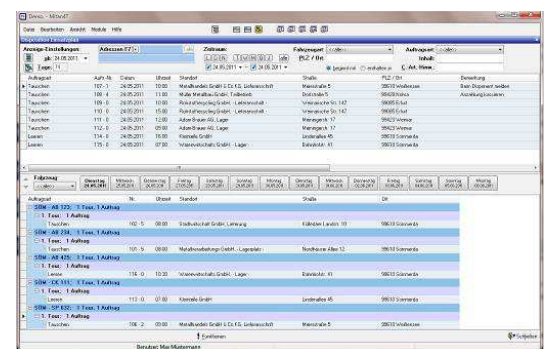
Dewis - Mitte47

Datei Bearbeiten Ansicht Module Hilfe

Anzeige-Einstellungen: Adressen F7 Zeitraum: Fahrzeugart: Auftragsart:
ab: 24.05.2011 PLZ / Ort Inhalt:
Tage: 14 24.05.2011 bis 24.05.2011 Art. Hinw.:

| Auftragsart | Auftr.-Nr. | Datum | Uhrzeit | Standort | Straße | PLZ / Ort | Bemerkung |
|---|---|---|---|---|---|---|---|
| Tauschen | 107 - 1 | 24.05.2011 | 10:00 | Metallhandels GmbH & Co KG, Gelsenschaft | Marienstraße 5 | 98630 Wolfersee | Beim Disponent melden |
| Tauschen | 108 - 4 | 24.05.2011 | 11:00 | Muller Metallbau GmbH, Treibstadt | Dorfstraße 5 | 99428 Nohra | Anmeldung beachten |
| Tauschen | 109 - 0 | 24.05.2011 | 10:00 | Metallverarbeitung GmbH, Lektronstadt | Weimarische Str. 147 | 99085 Erfurt | |
| Tauschen | 110 - 0 | 24.05.2011 | 15:00 | Metallverarbeitung GmbH, Lektronstadt | Weimarische Str. 147 | 99085 Erfurt | |
| Tauschen | 111 - 0 | 24.05.2011 | 12:00 | Adam Brauer AG, Lager | Wernergrab 17 | 99423 Weimar | |
| Tauschen | 112 - 0 | 24.05.2011 | 05:00 | Adam Brauer AG, Lager | Wernergrab 17 | 99423 Weimar | |
| Leeren | 114 - 0 | 24.05.2011 | 16:00 | Kleinelle GmbH | Lindenallee 45 | 98630 Sömmerda | |
| Leeren | 115 - 0 | 24.05.2011 | 07:00 | Warenwirtschafts GmbH, Lager | Bahnhofstr. 41 | 98630 Sömmerda | |

Fahrzeug
Dienstag 24.05.2011 | Mittwoch 25.05.2011 | Donnerstag 26.05.2011 | Freitag 27.05.2011 | Samstag 28.05.2011 | Sonntag 29.05.2011 | Montag 30.05.2011 | Dienstag 31.05.2011 | Mittwoch 01.06.2011 | Donnerstag 02.06.2011 | Freitag 03.06.2011 | Samstag 04.06.2011 | Sonntag 05.06.2011 | Montag 06.06.2011

| Auftragsart | Nr. | Uhrzeit | Standort | Straße | Ort |
|---|---|---|---|---|---|
| SDM - AB 123: 1 Tour, 1 Auftrag | | | | | |
| 1. Tour, 1 Auftrag | | | | | |
| Tauschen | 102 - 5 | 08:00 | Stadtwirtschaft GmbH, Lemgow | Kölleder Landstr. 10 | 98630 Sömmerda |
| SDM - AB 234: 1 Tour, 1 Auftrag | | | | | |
| 1. Tour, 1 Auftrag | | | | | |
| Tauschen | 101 - 5 | 08:00 | Metallverarbeitung GmbH, Lagerplatz | Nordhäuser Allee 12 | 98630 Sömmerda |
| SDM - AB 475: 1 Tour, 1 Auftrag | | | | | |
| 1. Tour, 1 Auftrag | | | | | |
| Leeren | 116 - 0 | 10:30 | Warenwirtschafts GmbH, Lager | Bahnhofstr. 41 | 98630 Sömmerda |
| SDM - CK 111: 1 Tour, 1 Auftrag | | | | | |
| 1. Tour, 1 Auftrag | | | | | |
| Leeren | 113 - 0 | 07:00 | Kleinelle GmbH | Lindenallee 45 | 98630 Sömmerda |
| SDM - SP 632: 1 Tour, 1 Auftrag | | | | | |
| 1. Tour, 1 Auftrag | | | | | |
| Tauschen | 106 - 2 | 09:00 | Metallhandels GmbH & Co KG, Gelsenschaft | Marienstraße 5 | 98630 Wolfersee |

Einfühnen
Schließen
Benutzer: Max Mustermann